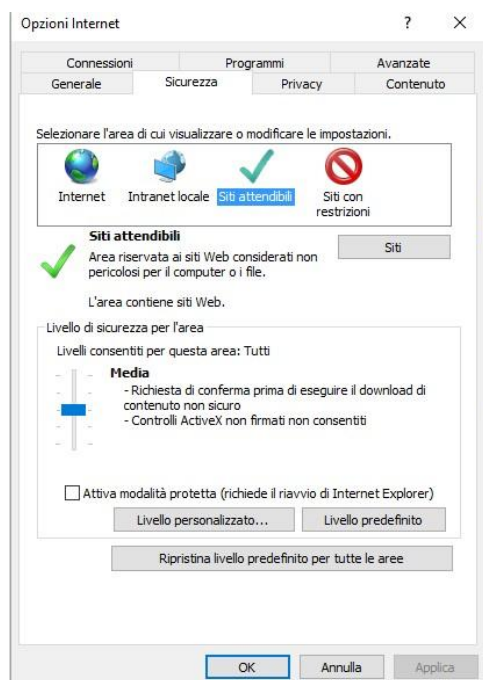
Opzioni Internet ? ×

Connessioni
Programmi
Avanzate
Generale
Sicurezza
Privacy
Contenuto

Selezionare l'area di cui visualizzare o modificare le impostazioni.

Internet
Intranet locale
Siti attendibili
Siti con restrizioni

Siti attendibili
Area riservata ai siti Web considerati non pericolosi per il computer o i file.

Siti

L'area contiene siti Web.

Livello di sicurezza per l'area

Livelli consentiti per questa area: Tutti

Media
- Richiesta di conferma prima di eseguire il download di contenuto non sicuro
- Controlli ActiveX non firmati non consentiti

Attiva modalità protetta (richiede il riavvio di Internet Explorer)

Livello personalizzato...
Livello predefinito

Ripristina livello predefinito per tutte le aree

OK
Annulla
Applica